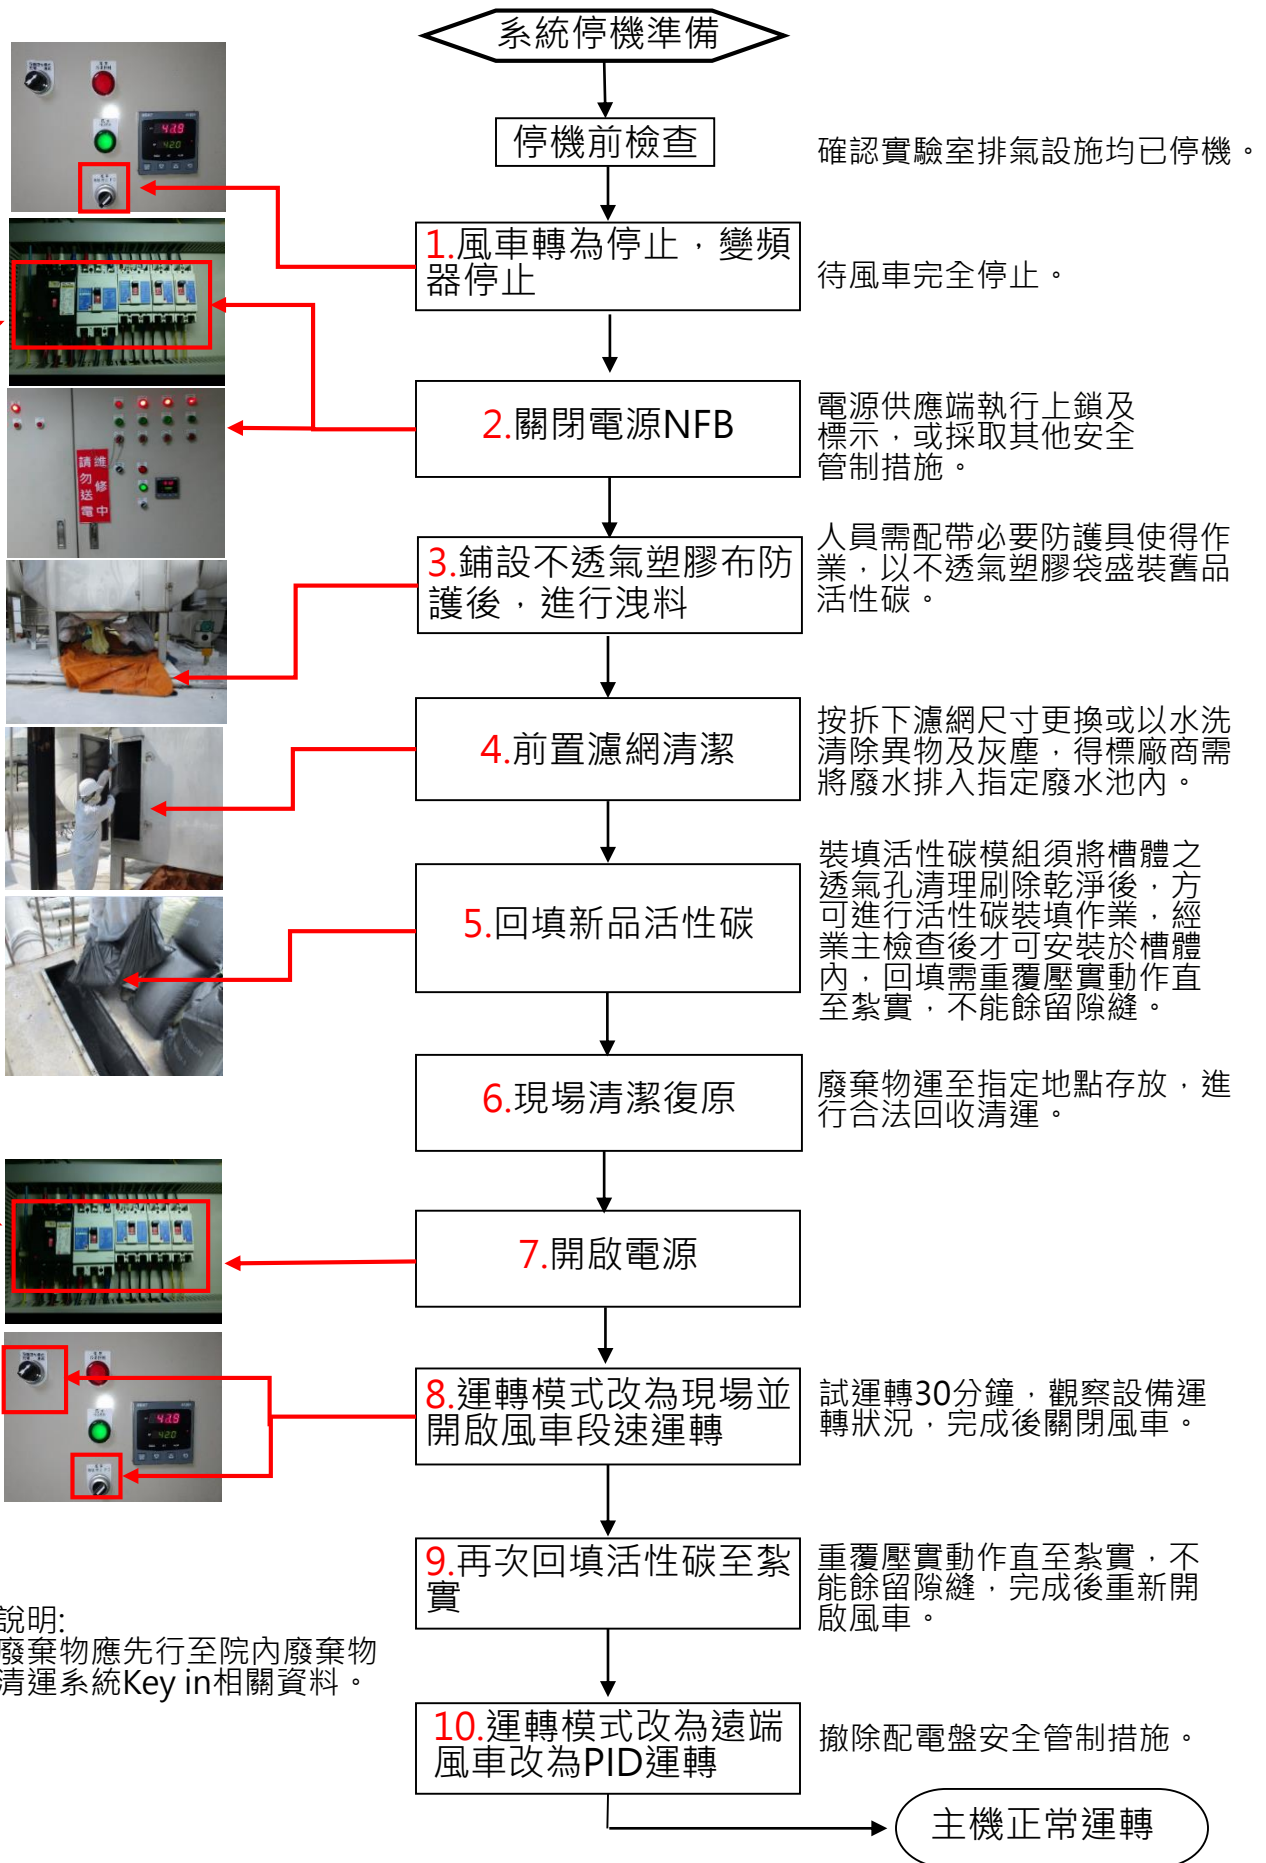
系統停機準備

停機前檢查

確認實驗室排氣設施均已停機。

1.風車轉為停止，變頻器停止

待風車完全停止。

2.關閉電源NFB

電源供應端執行上鎖及標示，或採取其他安全管制措施。

請勿送電 維修中

3.鋪設不透氣塑膠布防護後，進行洩料

人員需配帶必要防護具使得作業，以不透氣塑膠袋盛裝舊品活性碳。

4.前置濾網清潔

按拆下濾網尺寸更換或以水洗清除異物及灰塵，得標廠商需將廢水排入指定廢水池內。

5.回填新品活性碳

裝填活性碳模組須將槽體之透氣孔清理刷除乾淨後，方可進行活性碳裝填作業，經業主檢查後才可安裝於槽體內，回填需重覆壓實動作直至紮實，不能餘留隙縫。

6.現場清潔復原

廢棄物運至指定地點存放，進行合法回收清運。

7.開啟電源

8.運轉模式改為現場並開啟風車段速運轉

試運轉30分鐘，觀察設備運轉狀況，完成後關閉風車。

9.再次回填活性碳至紮實

重覆壓實動作直至紮實，不能餘留隙縫，完成後重新開啟風車。

說明:
廢棄物應先行至院內廢棄物清運系統Key in相關資料。

10.運轉模式改為遠端風車改為PID運轉

撤除配電盤安全管制措施。

主機正常運轉